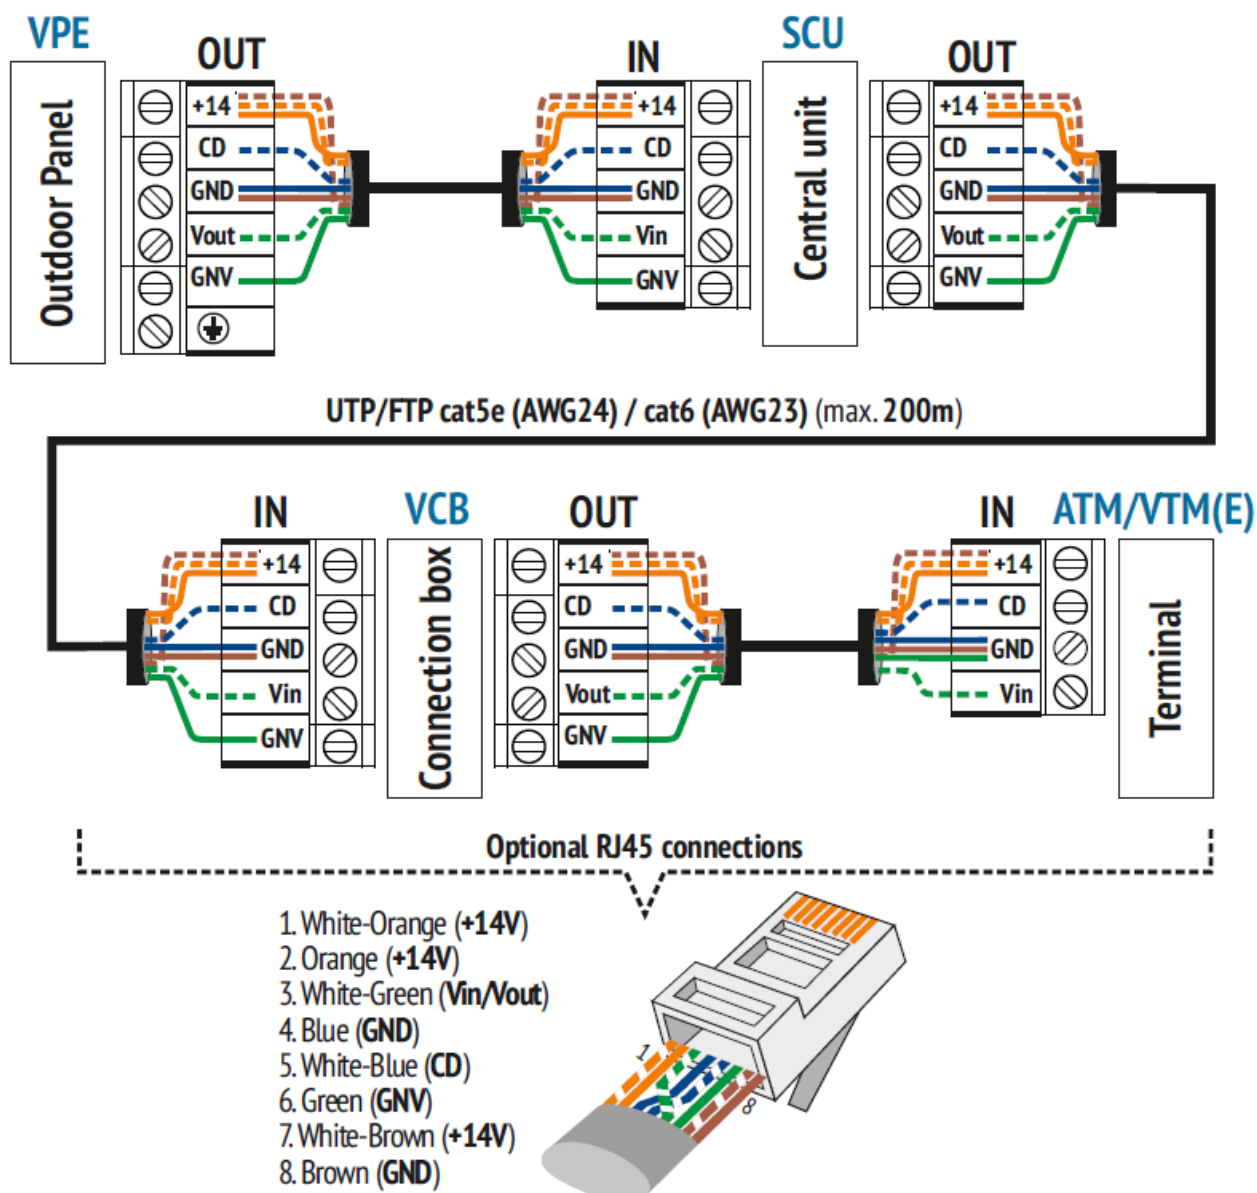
VPE

Outdoor Panel

OUT

+14
CD
GND
Vout
GNV

IN

+14
CD
GND
Vin
GNV

SCU

Central unit

OUT

+14
CD
GND
Vout
GNV

UTP/FTP cat5e (AWG24) / cat6 (AWG23) (max. 200m)

IN

+14
CD
GND
Vin
GNV

VCB

Connection box

OUT

+14
CD
GND
Vout
GNV

IN

+14
CD
GND
Vin

ATM/VTM(E)

Terminal

Optional RJ45 connections

1. White-Orange (+14V)
2. Orange (+14V)
3. White-Green (Vin/Vout)
4. Blue (GND)
5. White-Blue (CD)
6. Green (GNV)
7. White-Brown (+14V)
8. Brown (GND)

1

8